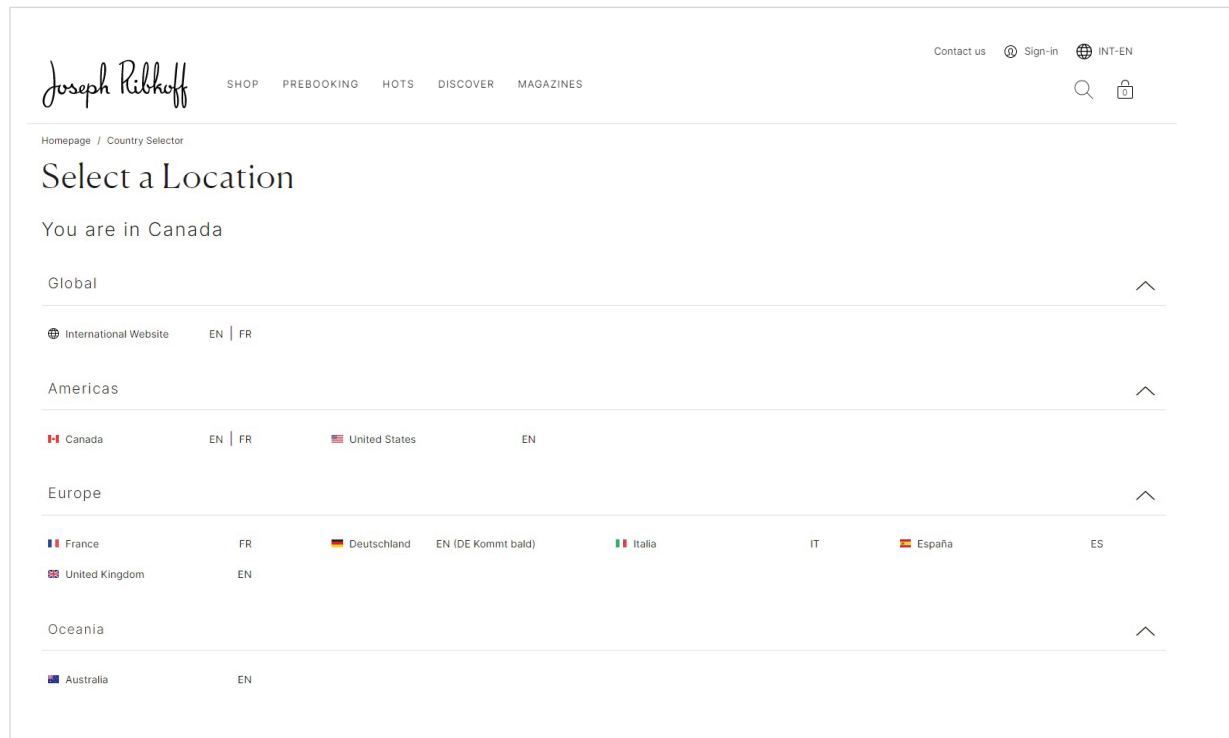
Joseph Ribkoff

SHOP PREBOOKING HOTS DISCOVER MAGAZINES

Contact us Sign-in INT-EN

0

Homepage / Country Selector

Select a Location

You are in Canada

Global

International Website EN | FR

Americas

Canada EN | FR United States EN

Europe

France FR Deutschland EN (DE Kommt bald) Italia IT España ES

United Kingdom EN

Oceania

Australia EN